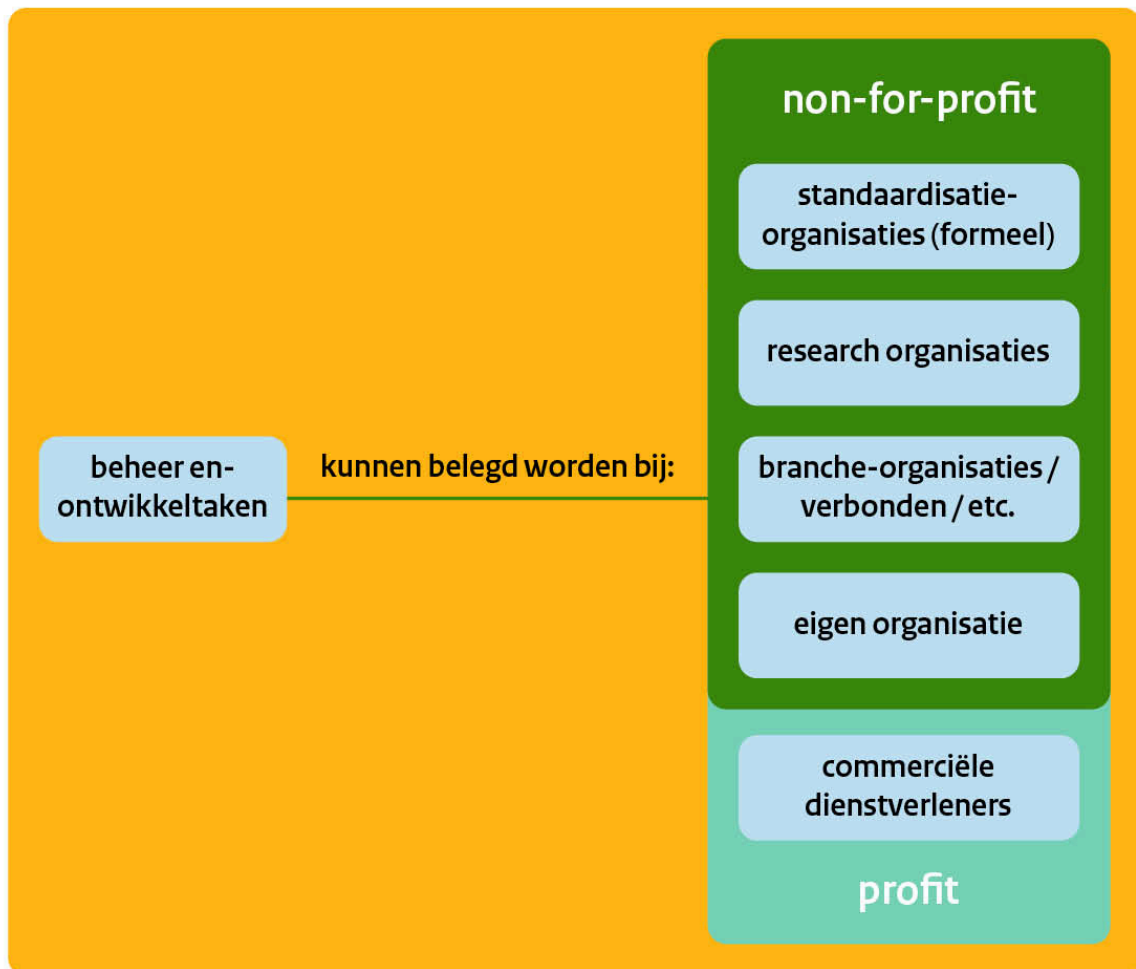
beheer en-ontwikkeltaken

kunnen belegd worden bij:

non-for-profit

standaardisatie-organisaties (formeel)

research organisaties

branche-organisaties / verbonden / etc.

eigen organisatie

commerciële dienstverleners

profit